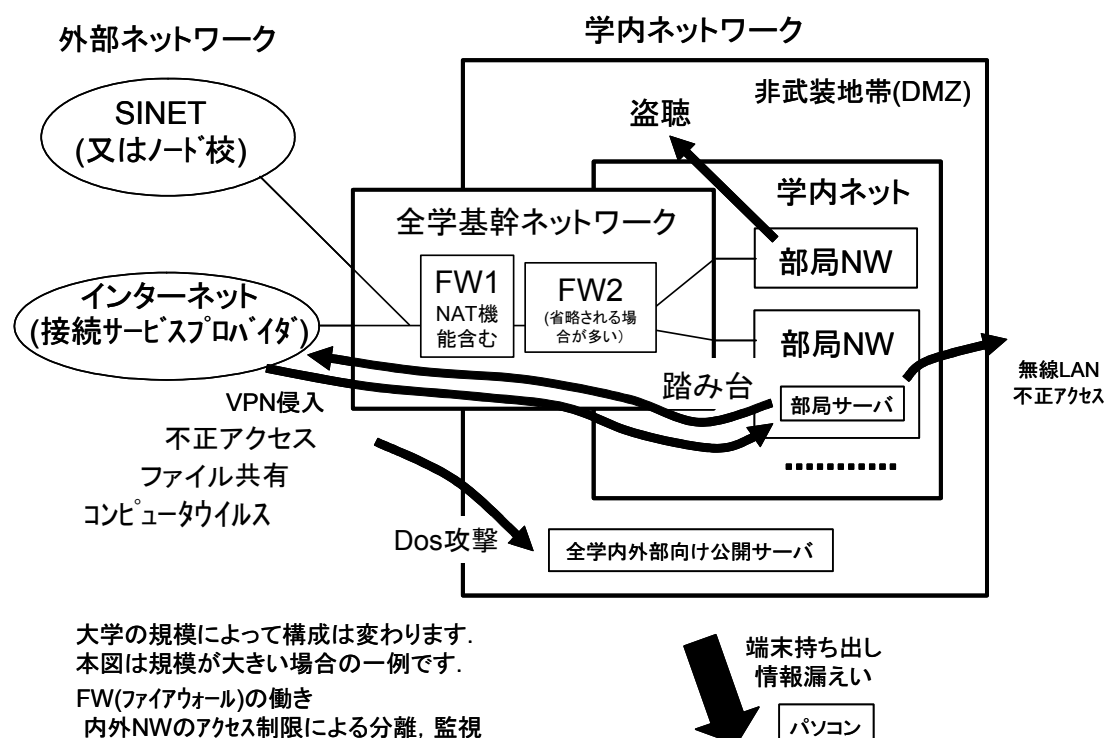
外部ネットワーク

学内ネットワーク

非武装地帯(DMZ)

SINET
(又はﾉｰﾄﾞ校)

盗聴

学内ネット

全学基幹ネットワーク

FW1
NAT機能含む

FW2
(省略される場合が多い)

部局NW

インターネット
(接続ｻｰﾋﾞｽﾌﾟﾛﾊﾞｲﾀﾞ)

部局NW

無線LAN
不正ｱｸｾｽ

踏み台

VPN侵入

部局サーバ

不正アクセス

ファイル共有

..........

ｺﾝﾋﾟｭｰﾀｳｲﾙｽ

Dos攻撃

全学内外部向け公開サーバ

大学の規模によって構成は変わります．
本図は規模が大きい場合の一例です．
FW(ﾌｧｲｱｳｫｰﾙ)の働き
内外NWのｱｸｾｽ制限による分離，監視

端末持ち出し
情報漏えい

パソコン